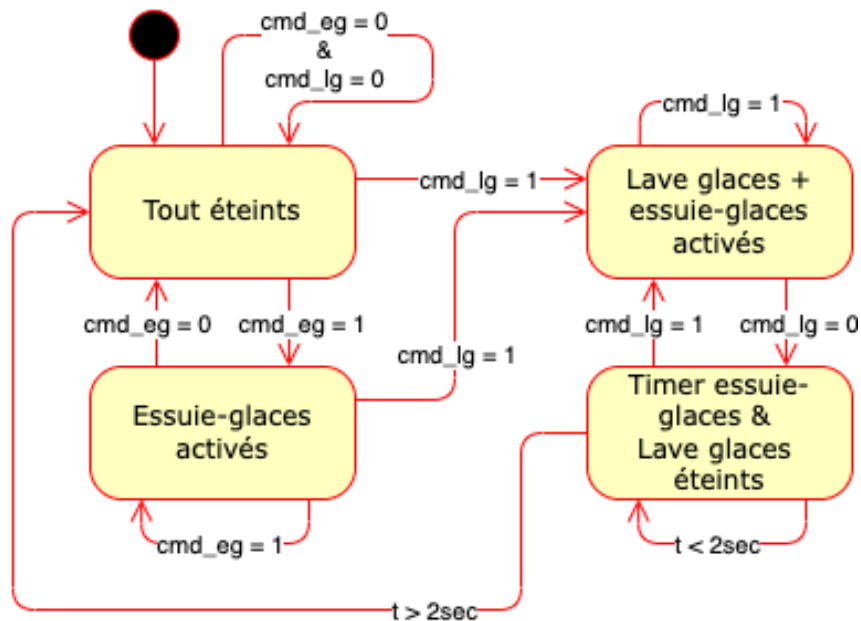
cmd_eg = 0
&
cmd_lg = 0

cmd_lg = 1

Tout éteints

cmd_lg = 1

Lave glaces + essuie-glaces activés

cmd_eg = 0

cmd_eg = 1

cmd_lg = 1

cmd_lg = 1

cmd_lg = 0

Essuie-glaces activés

Timer essuie-glaces & Lave glaces éteints

cmd_eg = 1

t < 2sec

t > 2sec